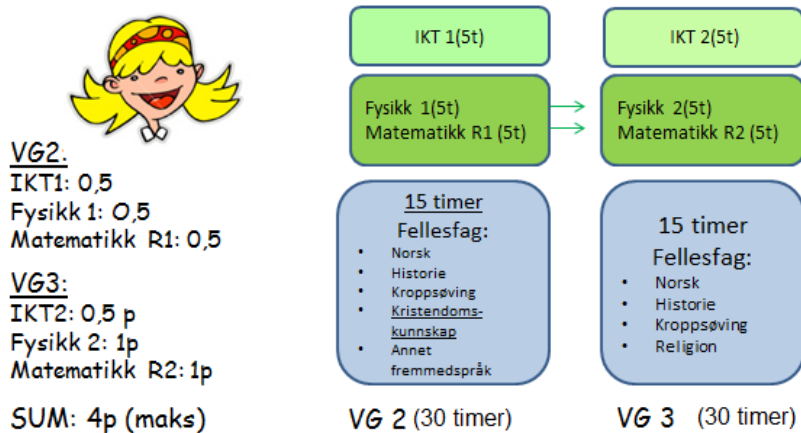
VG2:
IKT1: 0,5
Fysikk 1: 0,5
Matematikk R1: 0,5

VG3:
IKT2: 0,5 p
Fysikk 2: 1p
Matematikk R2: 1p

SUM: 4p (maks)

IKT 1(5t)

Fysikk 1(5t)
Matematikk R1 (5t)

15 timer
Fellesfag:
- Norsk
- Historie
- Kroppsøving
- Kristendomskunnskap
- Annet fremmedspråk

VG 2 (30 timer)

IKT 2(5t)

Fysikk 2(5t)
Matematikk R2 (5t)

15 timer
Fellesfag:
- Norsk
- Historie
- Kroppsøving
- Religion

VG 3 (30 timer)